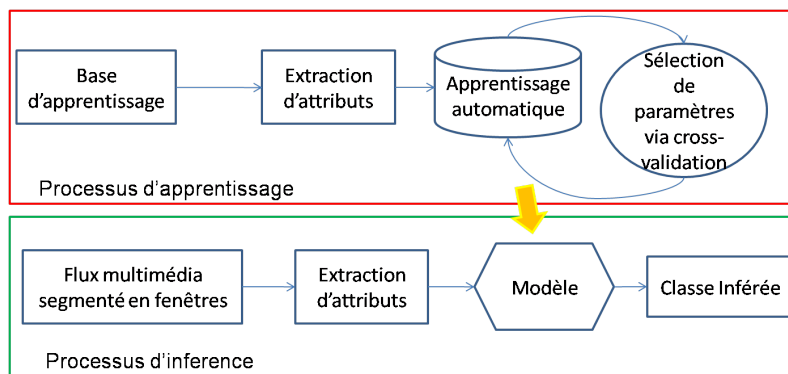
Base d'apprentissage

Extraction d'attributs

Apprentissage automatique

Sélection de paramètres via cross-validation

Processus d'apprentissage

Flux multimédia segmenté en fenêtres

Extraction d'attributs

Modèle

Classe Inférée

Processus d'inference